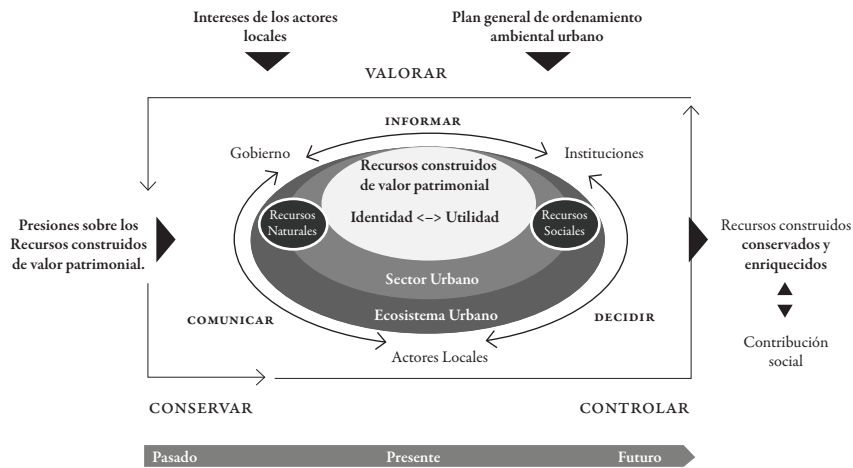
Intereses de los actores locales

Plan general de ordenamiento ambiental urbano

VALORAR

INFORMAR

Gobierno

Instituciones

Recursos construidos de valor patrimonial

Identidad <–> Utilidad

Recursos Naturales

Recursos Sociales

Presiones sobre los Recursos construidos de valor patrimonial.

Sector Urbano

Ecosistema Urbano

Recursos construidos conservados y enriquecidos

Contribución social

COMUNICAR

DECIDIR

Actores Locales

CONSERVAR

CONTROLAR

Pasado

Presente

Futuro